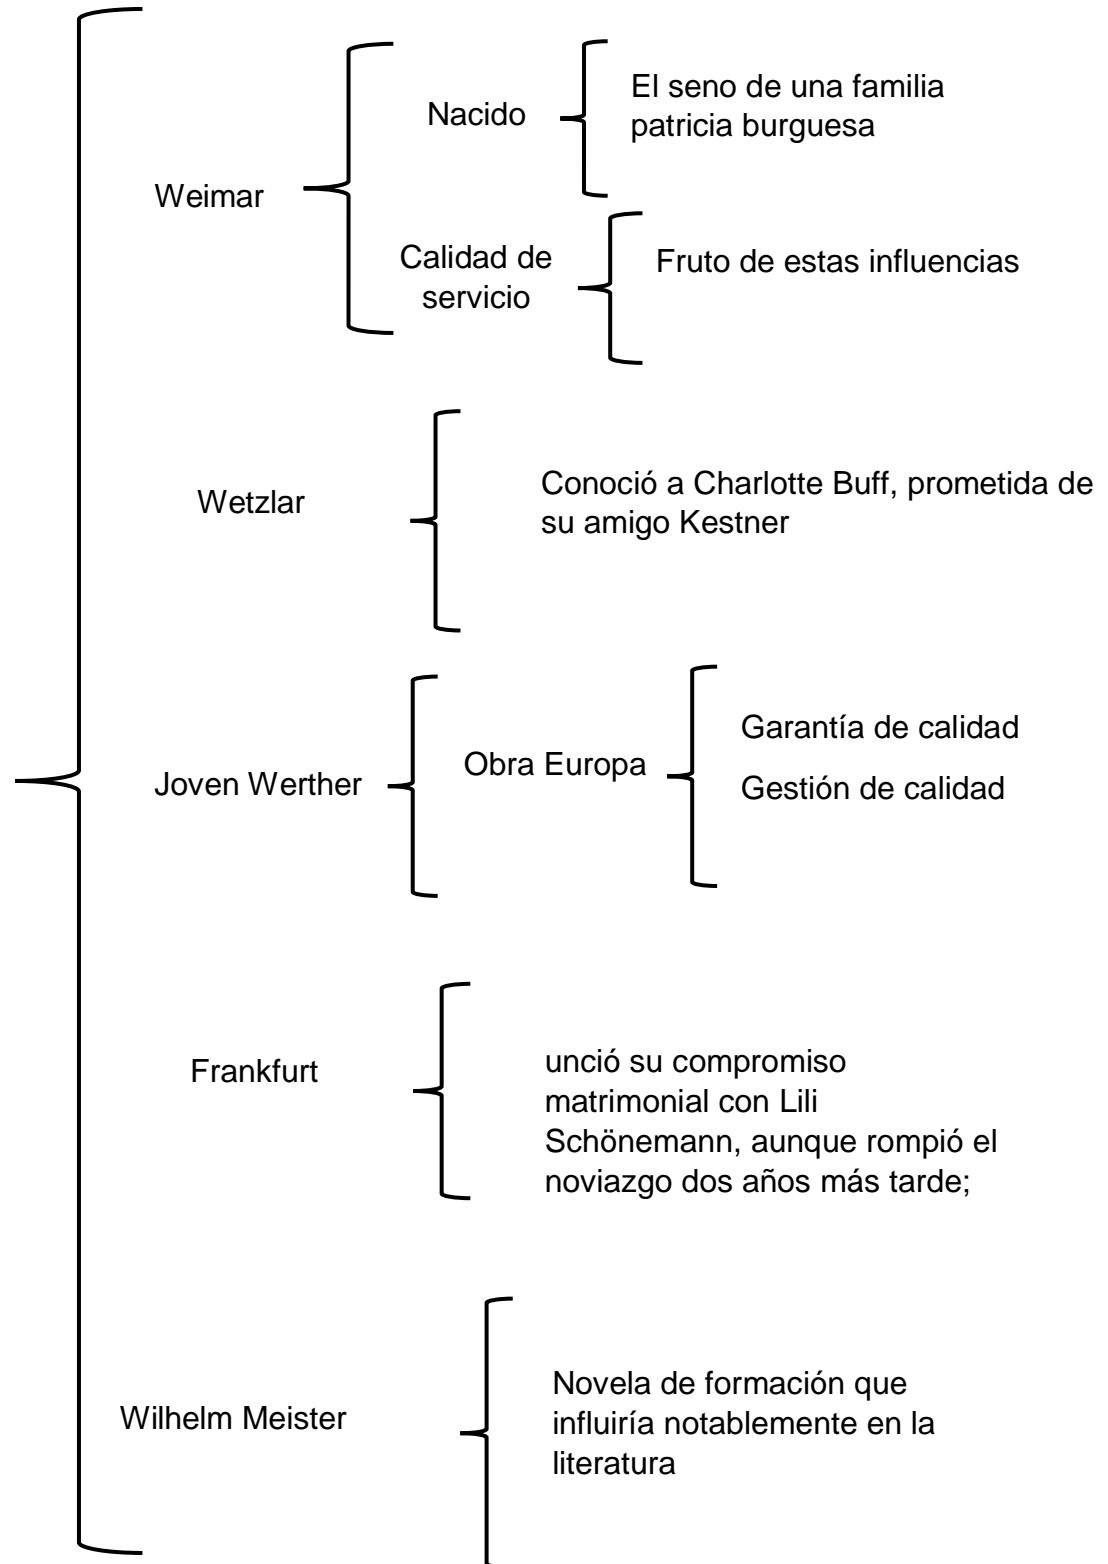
Weimar

Nacido

El seno de una familia patricia burguesa

Calidad de servicio

Fruto de estas influencias

Wetzlar

Conoció a Charlotte Buff, prometida de su amigo Kestner

Joven Werther

Obra Europa

Garantía de calidad

Gestión de calidad

Frankfurt

unció su compromiso matrimonial con Lili Schönemann, aunque rompió el noviazgo dos años más tarde;

Wilhelm Meister

Novela de formación que influiría notablemente en la literatura